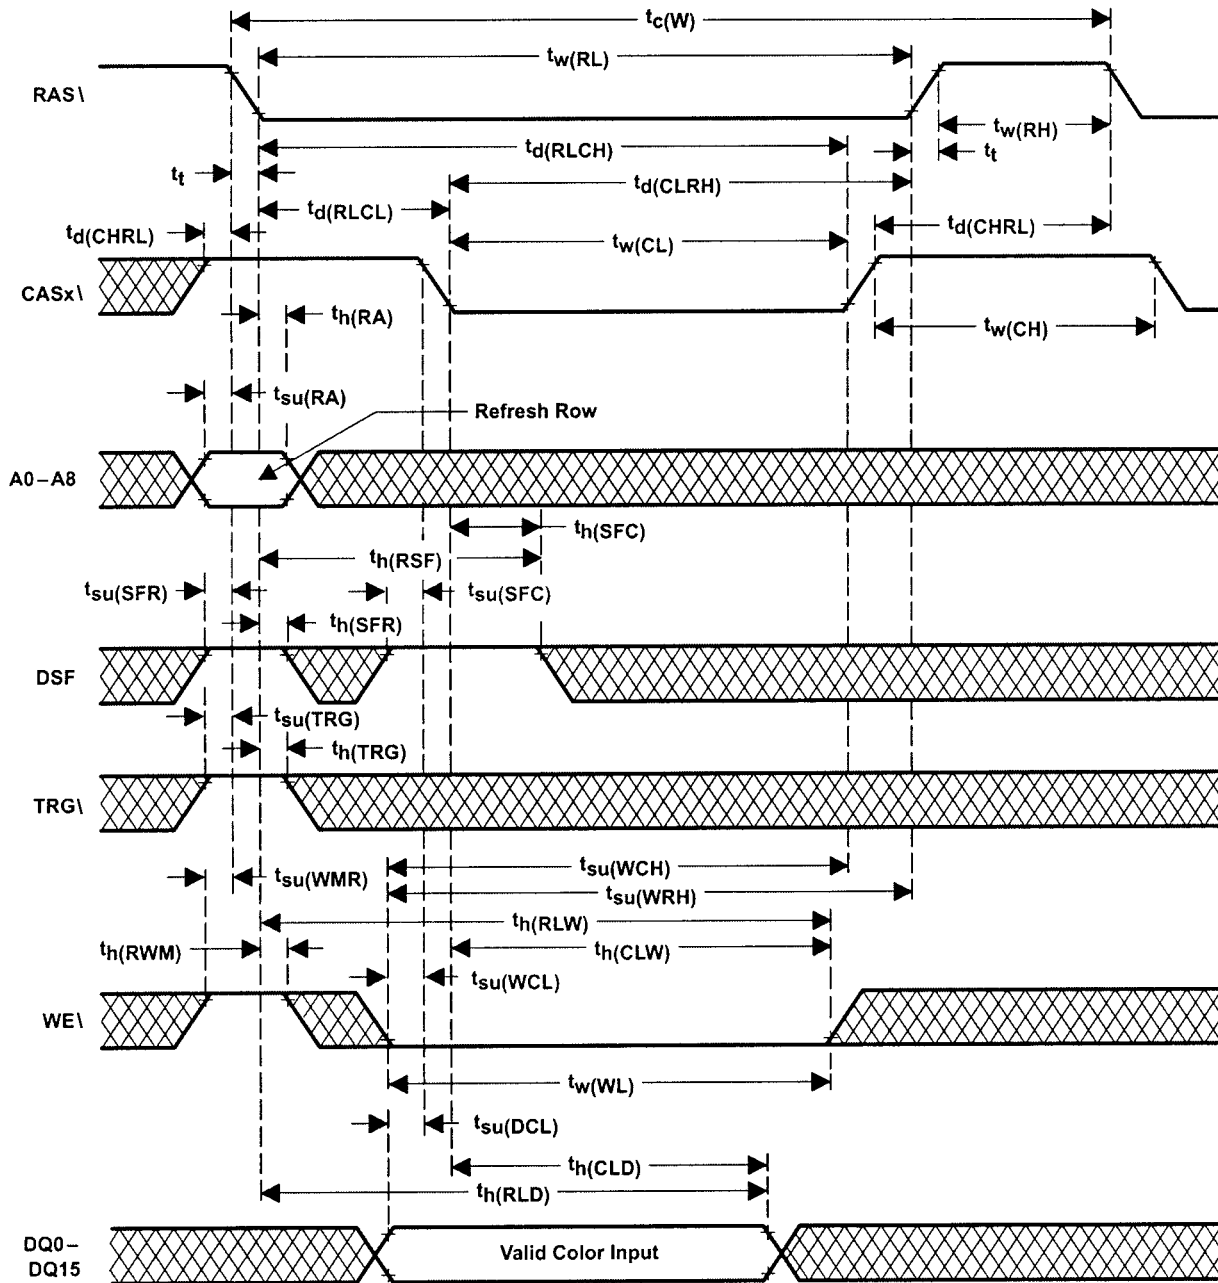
$t_{c(W)}$

$t_{w(RL)}$

RAS\

$t_{w(RH)}$

$t_{d(RLCH)}$

$t_t$

$t_t$

$t_{d(CLRH)}$

$t_{d(RLCL)}$

$t_{d(CHRL)}$

$t_{d(CHRL)}$

$t_{w(CL)}$

CASx\

$t_{h(RA)}$

$t_{w(CH)}$

$t_{su(RA)}$

Refresh Row

A0 – A8

$t_{h(SFC)}$

$t_{h(RSF)}$

$t_{su(SFR)}$

$t_{su(SFC)}$

$t_{h(SFR)}$

DSF

$t_{su(TRG)}$

$t_{h(TRG)}$

TRG\

$t_{su(WCH)}$

$t_{su(WMR)}$

$t_{su(WRH)}$

$t_{h(RLW)}$

$t_{h(RWM)}$

$t_{h(CLW)}$

$t_{su(WCL)}$

WE\

$t_{w(WL)}$

$t_{su(DCL)}$

$t_{h(CLD)}$

$t_{h(RLD)}$

DQ0 – DQ15

Valid Color Input